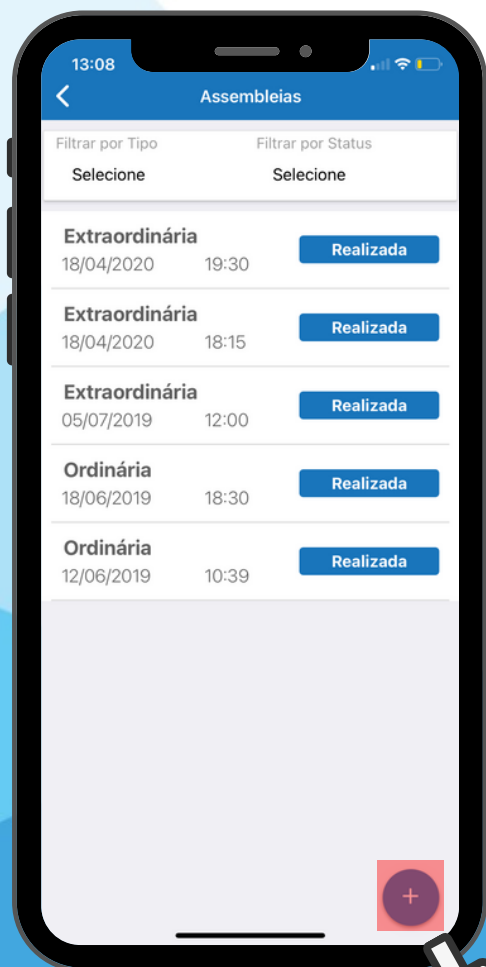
13:08

Assembleias

Filtrar por Tipo
Selecione

Filtrar por Status
Selecione

Extraordinária
18/04/2020 19:30
Realizada

Extraordinária
18/04/2020 18:15
Realizada

Extraordinária
05/07/2019 12:00
Realizada

Ordinária
18/06/2019 18:30
Realizada

Ordinária
12/06/2019 10:39
Realizada

+